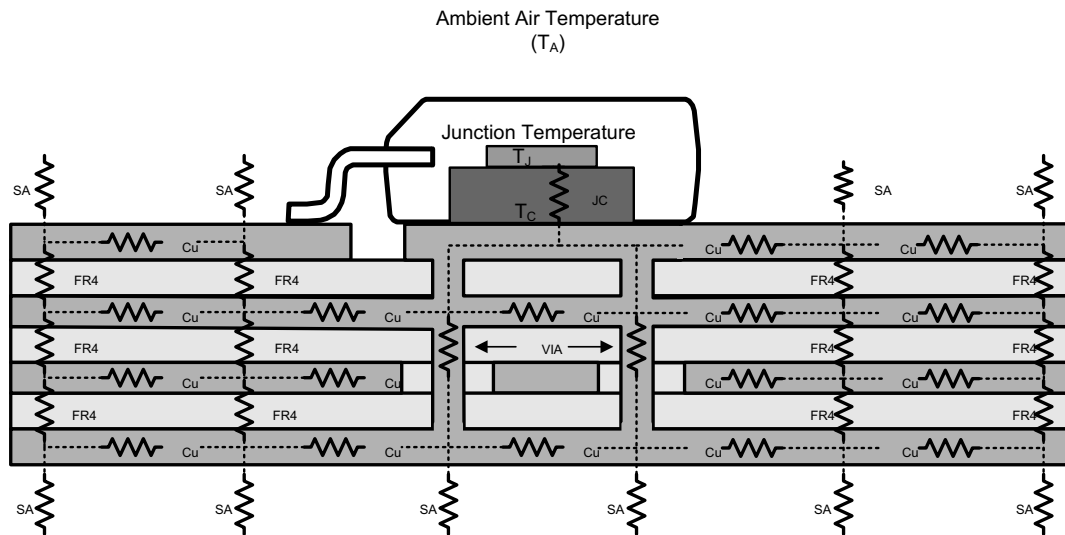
Ambient Air Temperature
($T_A$)

Junction Temperature

$T_J$

$T_C$

JC

SA SA SA SA

Cu Cu Cu

FR4 FR4 FR4 FR4

Cu Cu Cu Cu Cu

FR4 FR4 VIA FR4 FR4

Cu Cu Cu Cu Cu

FR4 FR4 FR4 FR4

Cu Cu Cu Cu Cu

SA SA SA SA SA SA